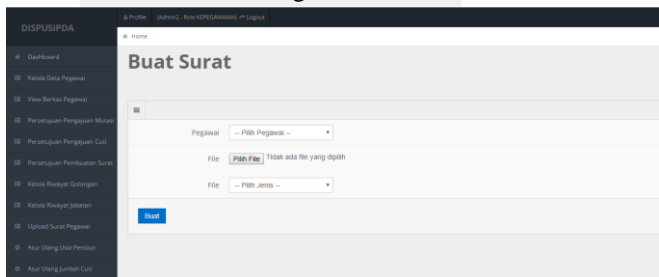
DISPUSIPDA

Profile (Admin2 - Role KEPEGAWAIAN) Logout

Home

Dashboard
Kelola Data Pegawai
View Berkas Pegawai
Persetujuan Pengajuan Mutasi
Persetujuan Pengajuan Cuti
Persetujuan Pembuatan Surat
Kelola Riwayat Golongan
Kelola Riwayat Jabatan
Upload Surat Pegawai
Atur Ulang Usia Pensiun
Atur Ulang Jumlah Cuti

Buat Surat

Pegawai -- Pilih Pegawai --

File Pilih File Tidak ada file yang dipilih

File -- Pilih Jenis --

Buat